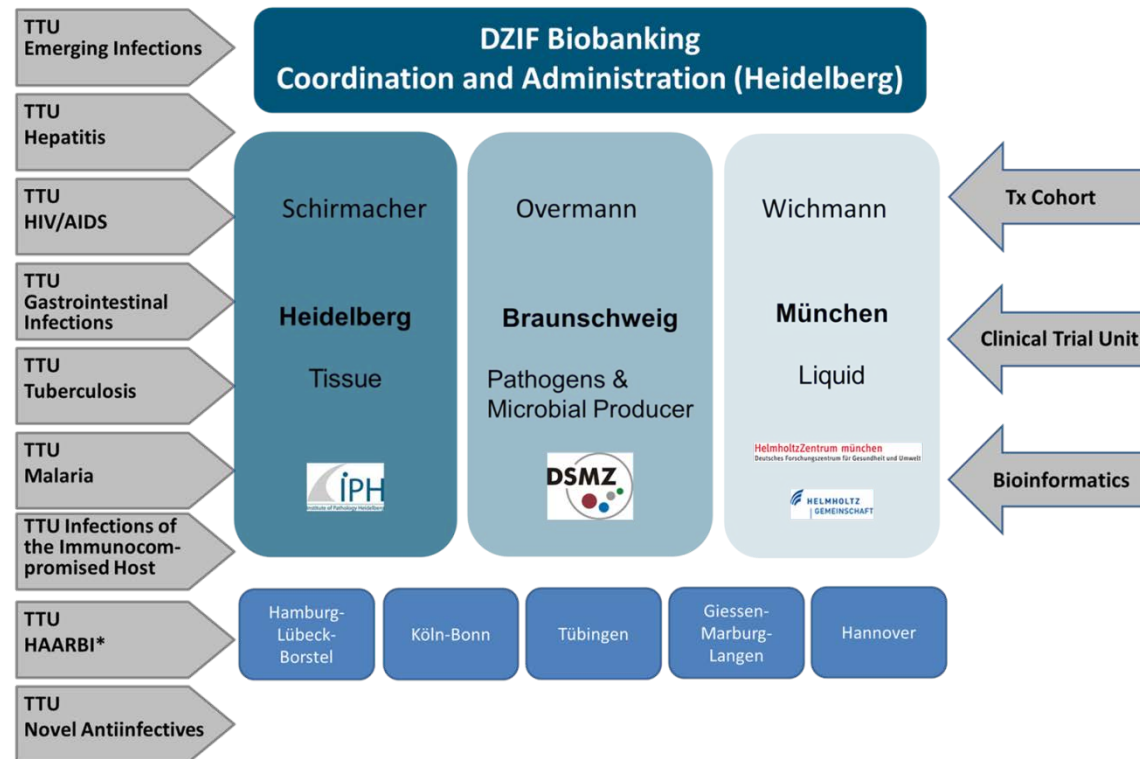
TTU Emerging Infections

TTU Hepatitis

TTU HIV/AIDS

TTU Gastrointestinal Infections

TTU Tuberculosis

TTU Malaria

TTU Infections of the Immunocompromised Host

TTU HAARBI*

TTU Novel Antiinfectives

DZIF Biobanking
Coordination and Administration (Heidelberg)

Schirmacher

Heidelberg

Tissue

IPH
Institute of Pathology Heidelberg

Overmann

Braunschweig

Pathogens & Microbial Producer

DSMZ

Wichmann

München

Liquid

HelmholtzZentrum münchen
Deutsches Forschungszentrum für Gesundheit und Umwelt

HELMHOLTZ GEMEINSCHAFT

Tx Cohort

Clinical Trial Unit

Bioinformatics

Hamburg-Lübeck-Borstel

Köln-Bonn

Tübingen

Giessen-Marburg-Langen

Hannover